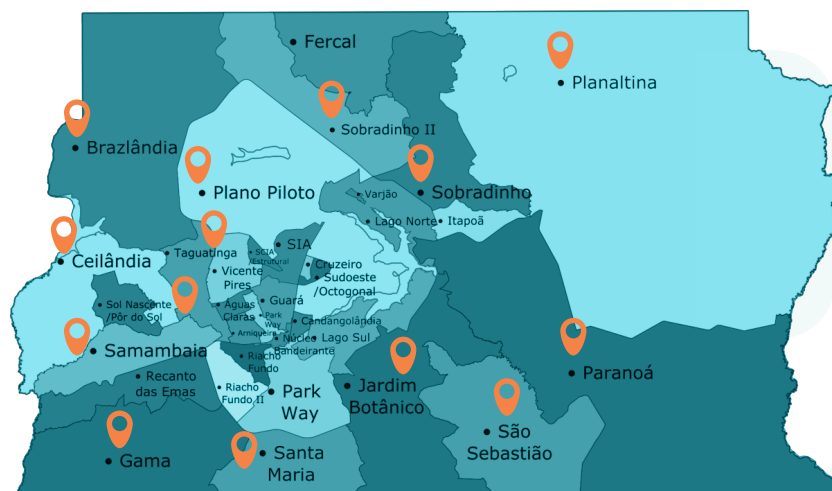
Fercal
Planaltina
Sobradinho II
Brazlândia
Plano Piloto
Varjão
Sobradinho
Lago Norte
Itapoã
Ceilândia
Taguatinga
SCIA /Estrutural
SIA
Cruzeiro
Sudoeste /Octogonal
Vicente Pires
Sol Nascente /Pôr do Sol
Águas Claras
Guará
Arniqueira
Park Way
Candangolândia
Núcleo Bandeirante
Lago Sul
Samambaia
Riacho Fundo
Recanto das Emas
Riacho Fundo II
Park Way
Jardim Botânico
Paranoá
São Sebastião
Gama
Santa Maria